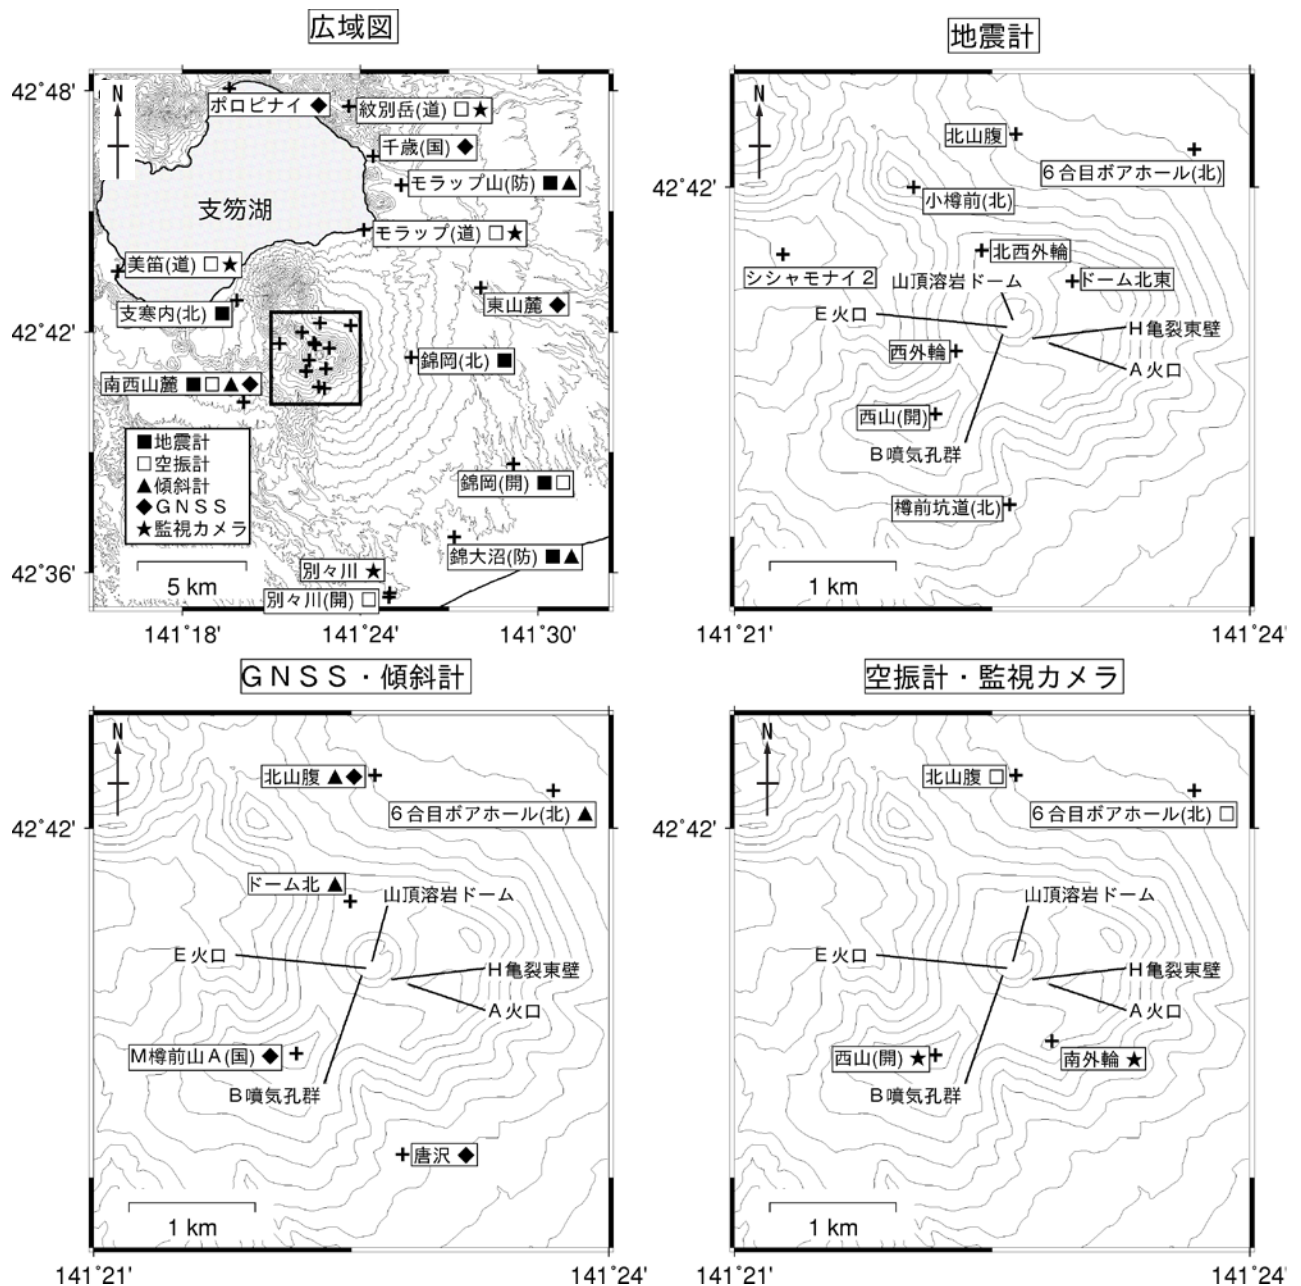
広域図

42°48'
N
ポロピナイ ◆
紋別岳(道) □★
千歳(国) ◆
モラップ山(防) ■▲
支笏湖
モラップ(道) □★
美笛(道) □★
東山麓 ◆
支寒内(北) ■
42°42'
錦岡(北) ■
南西山麓 ■□▲◆
■地震計
□空振計
▲傾斜計
◆GNSS
★監視カメラ
錦岡(開) ■□
錦大沼(防) ■▲
42°36'
5 km
別々川 ★
別々川(開) □
141°18'
141°24'
141°30'

地震計

N
北山腹
6合目ボアホール(北)
42°42'
小樽前(北)
北西外輪
シシャモナイ2
山頂溶岩ドーム
ドーム北東
E火口
H亀裂東壁
西外輪
A火口
西山(開)
B噴気孔群
樽前坑道(北)
1 km
141°21'
141°24'

GNSS・傾斜計

N
北山腹 ▲◆
6合目ボアホール(北) ▲
42°42'
ドーム北 ▲
山頂溶岩ドーム
E火口
H亀裂東壁
A火口
M樽前山A(国) ◆
B噴気孔群
唐沢 ◆
1 km
141°21'
141°24'

空振計・監視カメラ

N
北山腹 □
6合目ボアホール(北) □
42°42'
山頂溶岩ドーム
E火口
H亀裂東壁
A火口
西山(開) ★
南外輪 ★
B噴気孔群
1 km
141°21'
141°24'